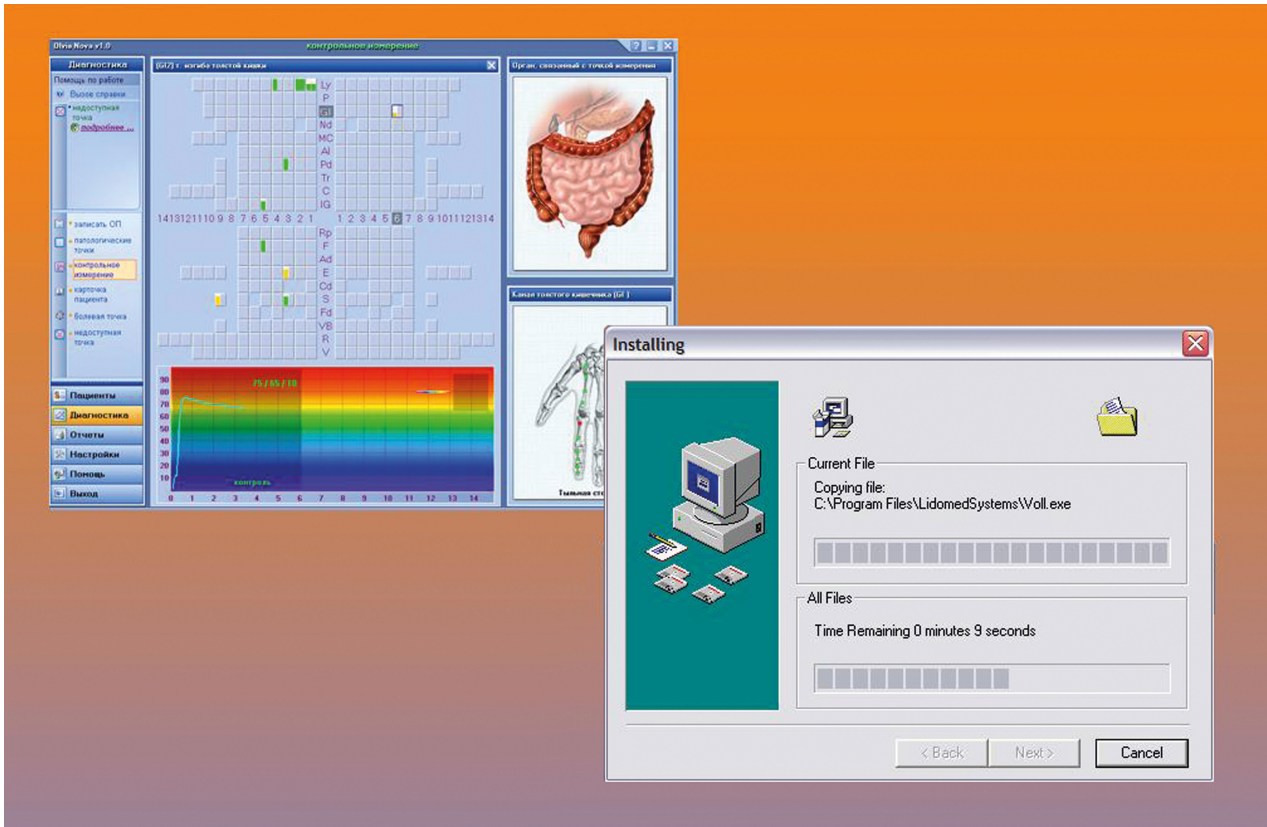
Olivia Nova v1.0
контрольное измерение

Диагностика
Помощь по работе
Вызов справки
недоступная точка
подробнее...

(GI2) т. изгиба толстой кишки

Ly
P
GI
Nd
MC
Al
Pd
Tr
C
IG
14 13 12 11 10 9 8 7 6 5 4 3 2 1
1 2 3 4 5 6 7 8 9 10 11 12 13 14
Rp
F
Ad
E
Cd
S
Fd
VB
R
V

записать ОП
патологические точки
контрольное измерение
карточка пациента
болевая точка
недоступная точка

Пациенты
Диагностика
Отчеты
Настройки
Помощь
Выход

90
80
70
60
50
40
30
20
10
0 1 2 3 4 5 6 7 8 9 10 11 12 13 14
75 / 65 / 10
контроль

Орган, связанный с точкой измерения

Канал толстого кишечника (GI)

Тыльная сто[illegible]

Installing

Current File
Copying file:
C:\Program Files\LidomedSystems\Voll.exe

All Files
Time Remaining 0 minutes 9 seconds

< Back
Next >
Cancel